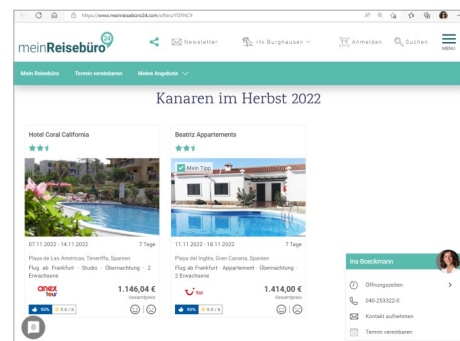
https://www.meinreisebuero24.com/offers/YOFNC9

meinReisebüro 24

Newsletter

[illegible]rtk Burghausen

Anmelden

Suchen

MENU

Mein Reisebüro

Termin vereinbaren

Meine Angebote

Kanaren im Herbst 2022

Hotel Coral California

07.11.2022 - 14.11.2022

7 Tage

Playa de Las Americas, Teneriffa, Spanien

Flug ab Frankfurt · Studio · Übernachtung · 2 Erwachsene

onex tour

1.146,04 €

Gesamtpreis

93%

5.4 / 6

Beatriz Appartements

Mein Tipp

11.11.2022 - 18.11.2022

7 Tage

Playa del Ingles, Gran Canaria, Spanien

Flug ab Frankfurt · Appartement · Übernachtung · 2 Erwachsene

TUI

1.414,00 €

Gesamtpreis

93%

5.0 / 6

Ina Boeckmann

Öffnungszeiten

040-253322-0

Kontakt aufnehmen

Termin vereinbaren